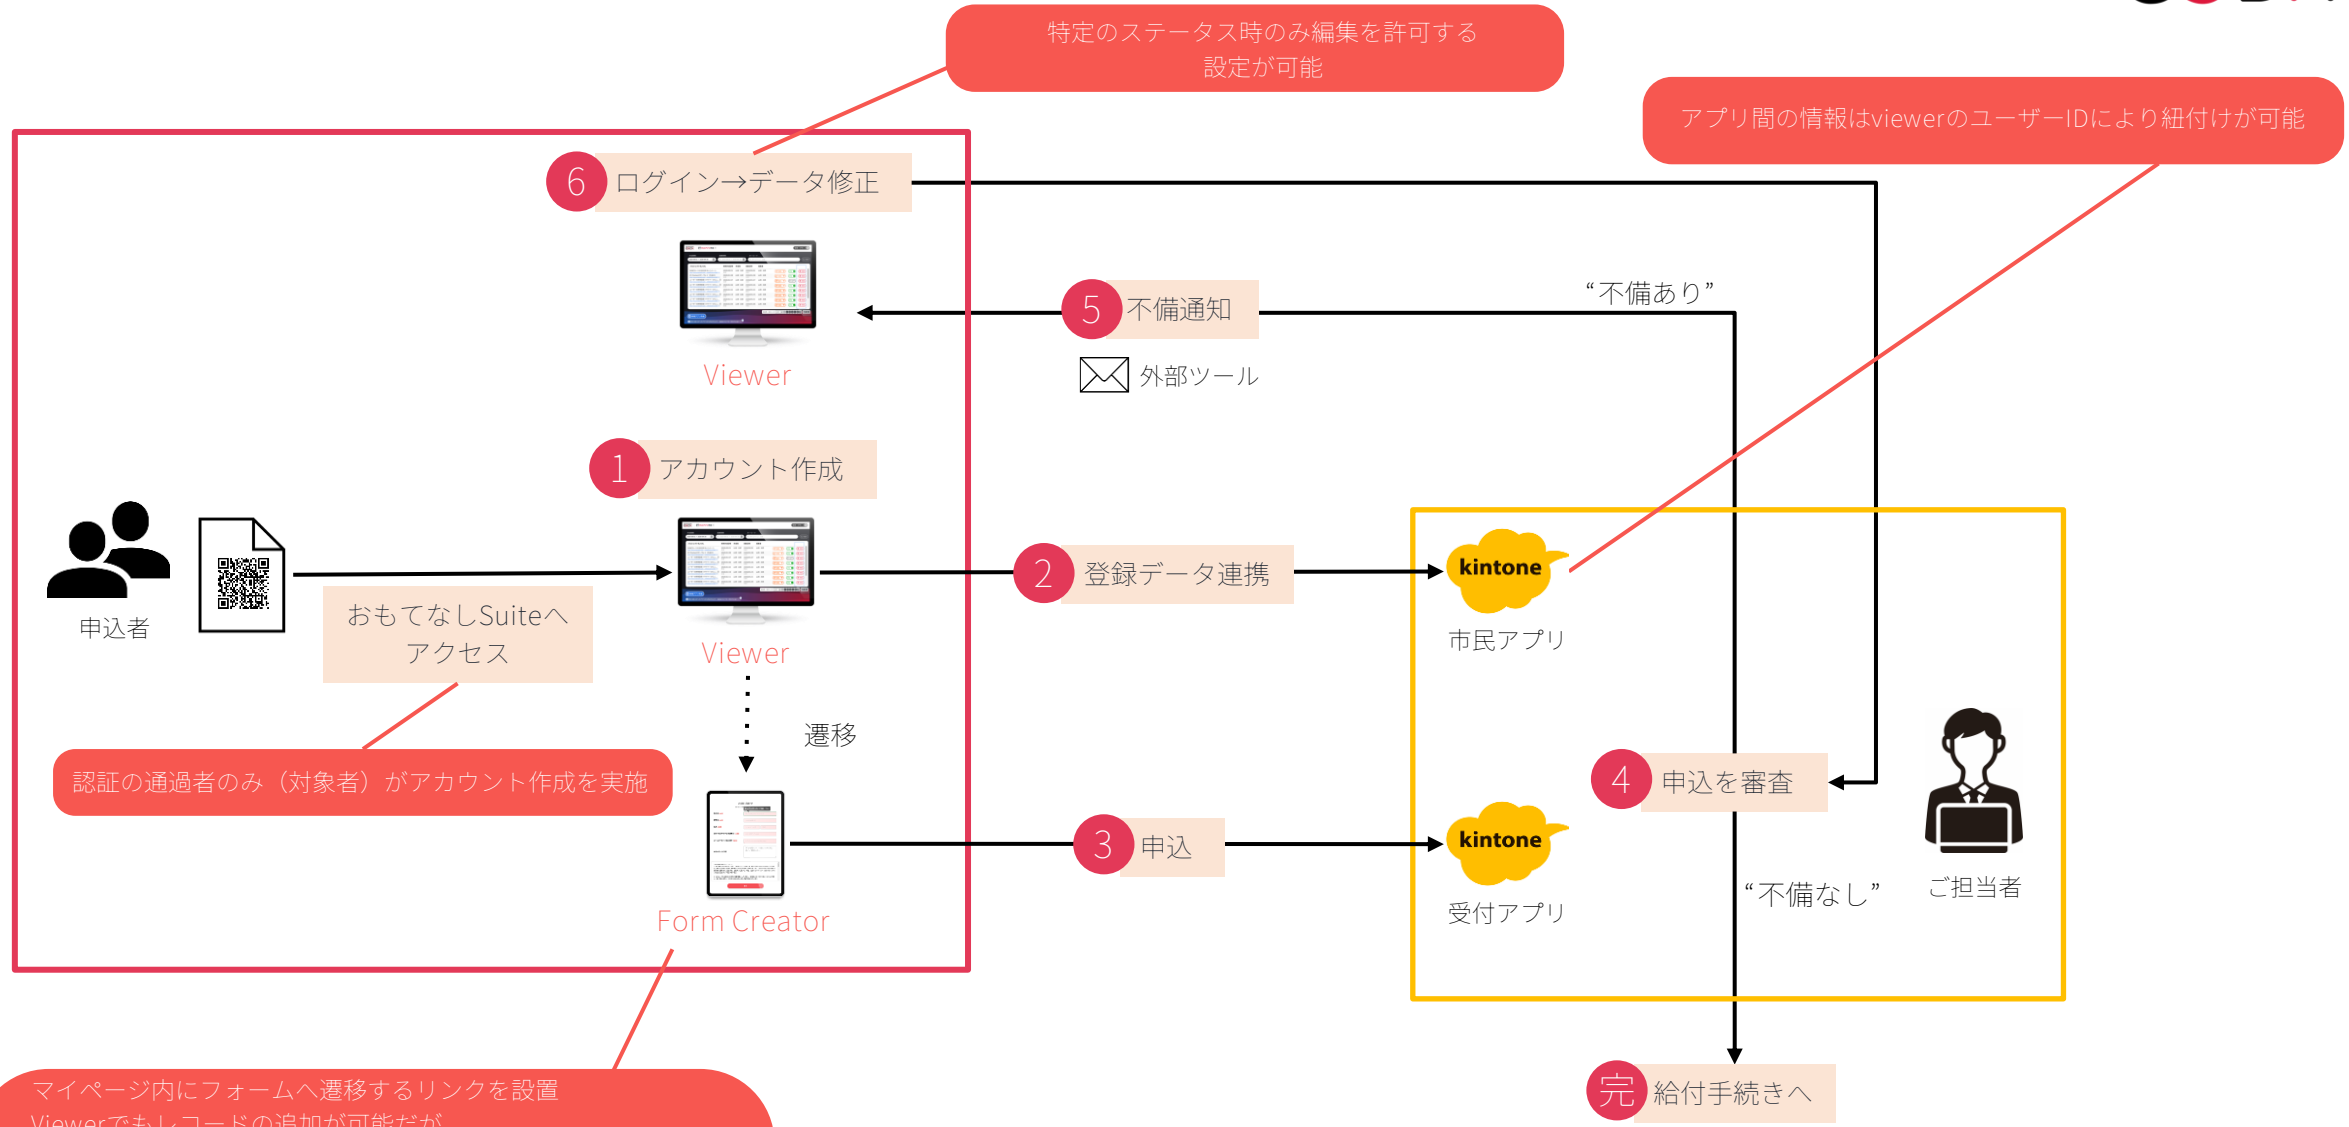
特定のステータス時のみ編集を許可する
設定が可能

アプリ間の情報はviewerのユーザーIDにより紐付けが可能

6 ログイン→データ修正

Viewer

5 不備通知

“不備あり”

外部ツール

1 アカウント作成

申込者

おもてなしSuiteへ
アクセス

Viewer

2 登録データ連携

kintone

市民アプリ

遷移

認証の通過者のみ（対象者）がアカウント作成を実施

4 申込を審査

3 申込

kintone

受付アプリ

“不備なし”

ご担当者

Form Creator

完 給付手続きへ

マイページ内にフォームへ遷移するリンクを設置
Viewerでもレコードの追加が可能だが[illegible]